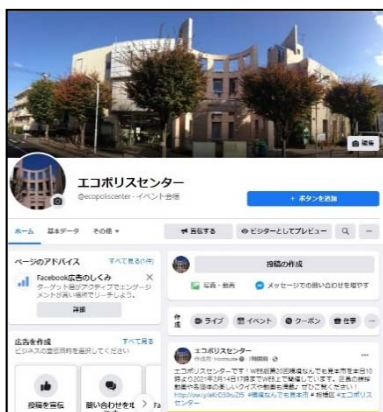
編集

エコポリスセンター
@ecopoliscenter · イベント会場

+ ボタンを追加

ホーム 基本データ その他 ▾

宣伝する ビジターとしてプレビュー

ページのアドバイス すべて見る(1件)

Facebook広告のしくみ
ターゲット層がアクティブでエンゲージメントが高い場所でリーチしよう。

詳細

広告を作成 すべて見る
ビジネスの宣伝方法を選択してください

投稿を宣伝 問い合わせを増

投稿の作成

写真・動画 メッセージでの問い合わせを増やす

作成 ライブ イベント クーポン 仕事

エコポリスセンター
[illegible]

エコポリスセンターです！W杯日韓20周年なんでも見本市を4月10日より2021年2月14日7日までW杯として開催しています。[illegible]
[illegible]センター